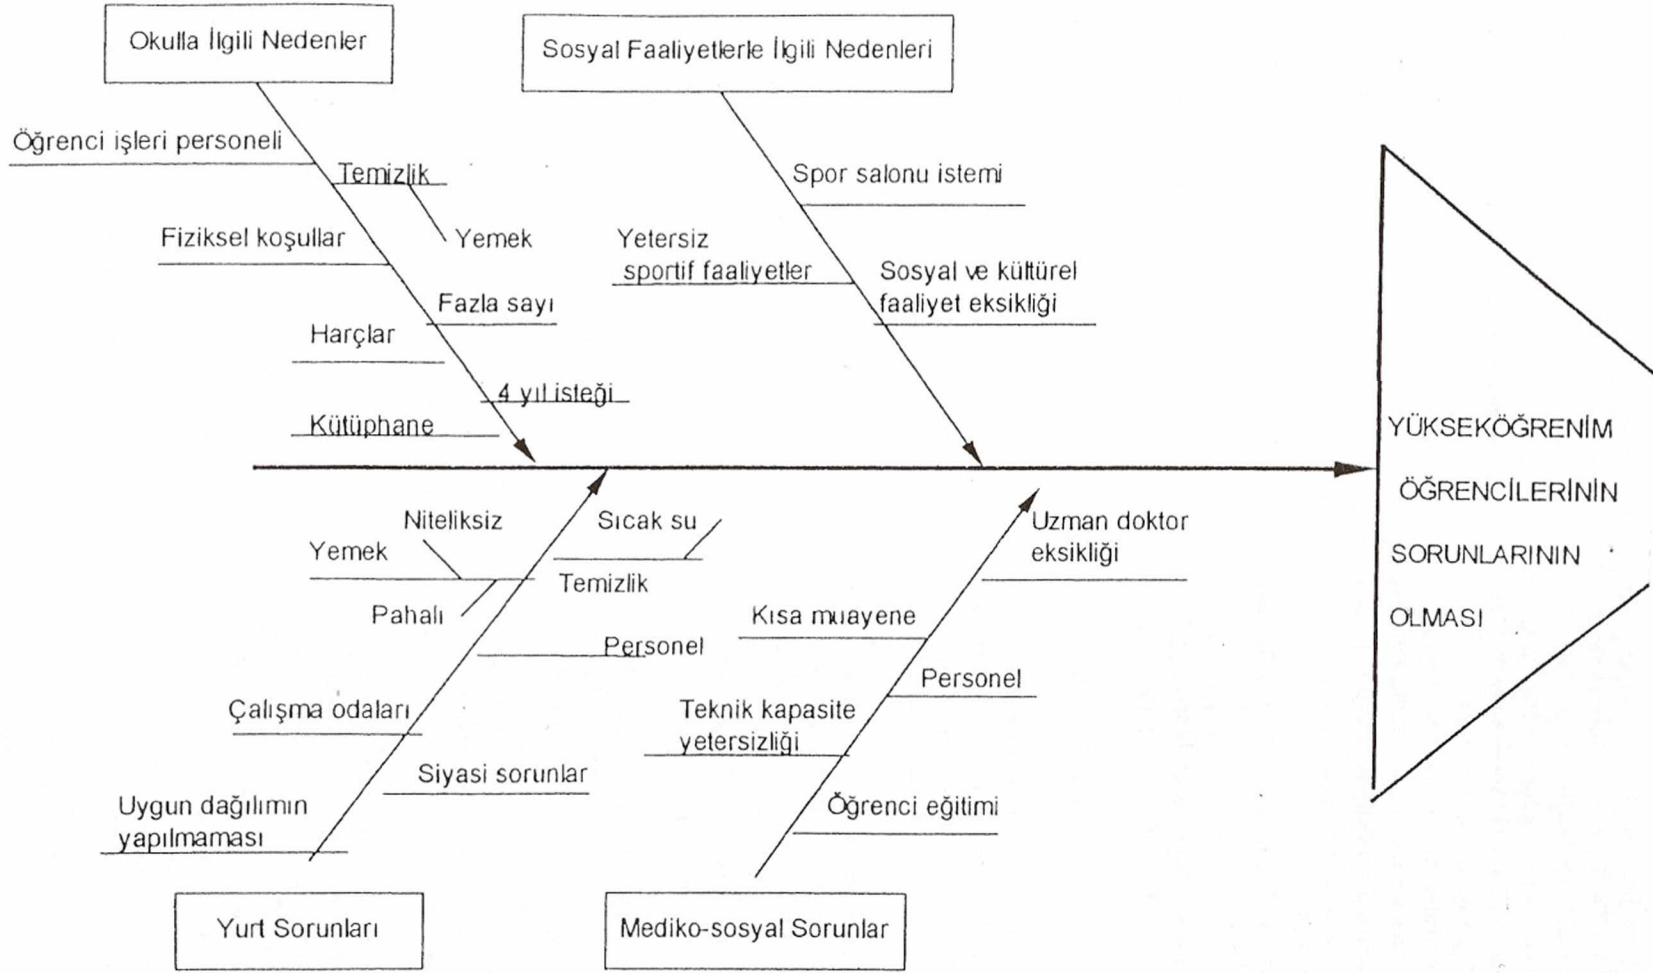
Okulla İlgili Nedenler

Sosyal Faaliyetlerle İlgili Nedenleri

Öğrenci işleri personeli

Temizlik

Yemek

Fiziksel koşullar

Fazla sayı

Harçlar

4 yıl isteği

Kütüphane

Spor salonu istemi

Yetersiz sportif faaliyetler

Sosyal ve kültürel faaliyet eksikliği

YÜKSEKÖĞRENİM ÖĞRENCİLERİNİN SORUNLARININ OLMASI

Niteliksiz

Yemek

Sıcak su

Temizlik

Pahalı

Personel

Çalışma odaları

Siyasi sorunlar

Uygun dağılımın yapılmaması

Uzman doktor eksikliği

Kısa muayene

Personel

Teknik kapasite yetersizliği

Öğrenci eğitimi

Yurt Sorunları

Mediko-sosyal Sorunlar